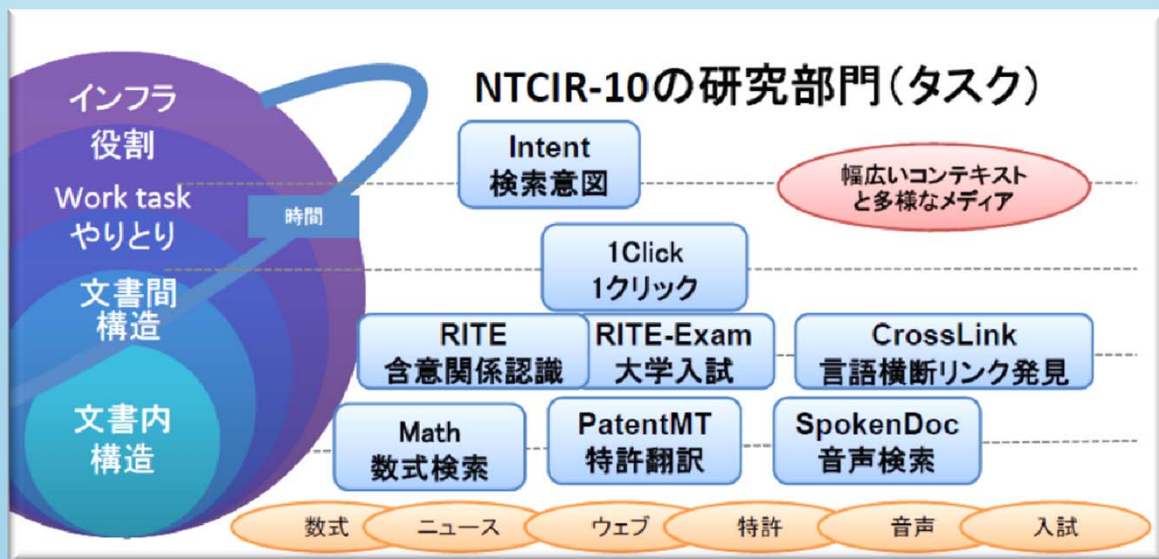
インフラ
役割
Work task
やりとり
文書間
構造
文書内
構造

時間

NTCIR-10の研究部門(タスク)

Intent
検索意図

幅広いコンテキスト
と多様なメディア

1Click
1クリック

RITE
含意関係認識

RITE-Exam
大学入試

CrossLink
言語横断リンク発見

Math
数式検索

PatentMT
特許翻訳

SpokenDoc
音声検索

数式
ニュース
ウェブ
特許
音声
入試